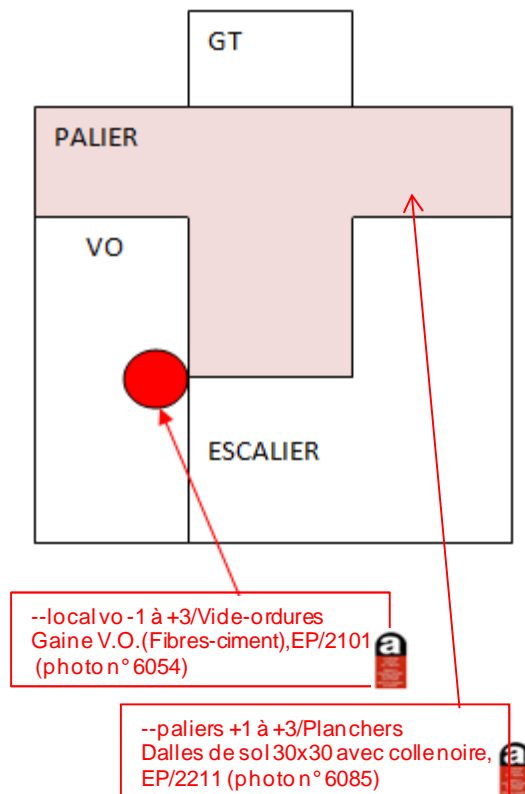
GT

PALIER

VO

ESCALIER

--local vo -1 à +3/Vide-ordures
Gaine V.O.(Fibres-ciment),EP/2101
(photo n° 6054)

a

--paliers +1 à +3/Planchers
Dalles de sol 30x30 avec colle noire,
EP/2211 (photo n° 6085)

a